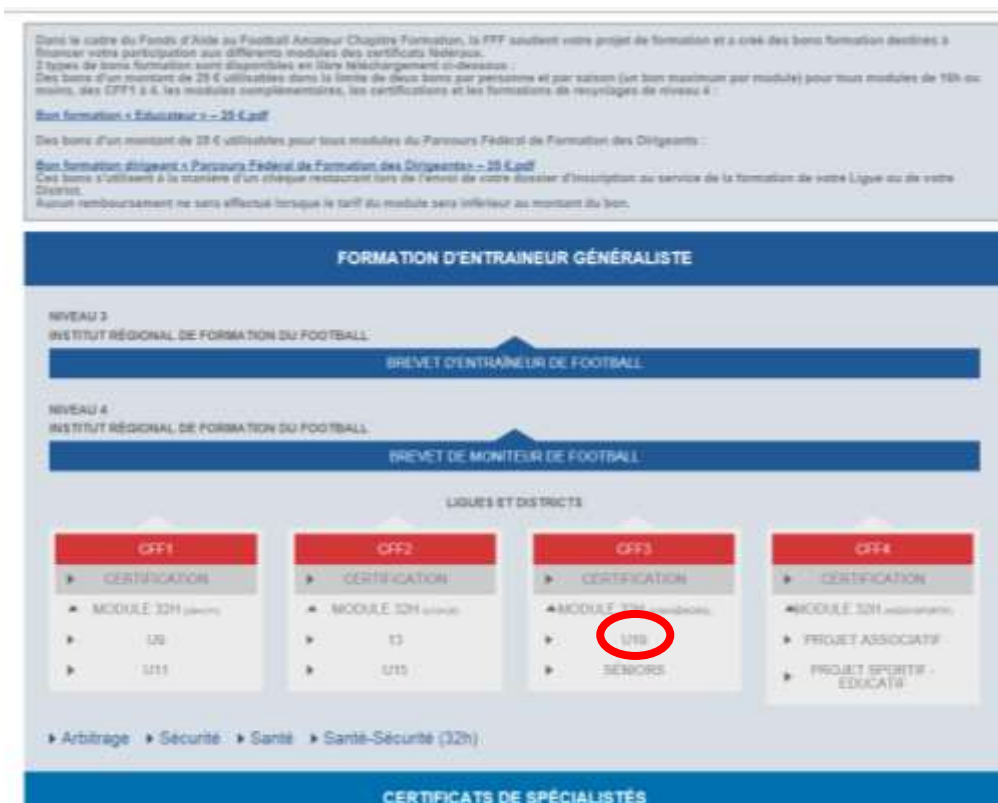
Dans le cadre du Fonds d'Aide au Football Amateur Chapitre Formation, la FFF soutient votre projet de formation et a créé des bons formation destinés à financer votre participation aux différents modules des certificats fédéraux.
2 types de bons formation sont disponibles en libre téléchargement ci-dessous :
Des bons d'un montant de 25 € utilisables dans la limite de deux bons par personne et par saison (un bon maximum par module) pour tous modules de 16h ou moins, des CFF1 à 4, les modules complémentaires, les certifications et les formations de recyclages de niveau 4 :

Bon formation « Educateur » – 25 €.pdf

Des bons d'un montant de 25 € utilisables pour tous modules du Parcours Fédéral de Formation des Dirigeants :

Bon formation dirigeant « Parcours Fédéral de Formation des Dirigeants» – 25 €.pdf
Ces bons s'utilisent à la manière d'un chèque restaurant lors de l'envoi de votre dossier d'inscription au service de la formation de votre Ligue ou de votre District.
Aucun remboursement ne sera effectué lorsque le tarif du module sera inférieur au montant du bon.

FORMATION D'ENTRAINEUR GÉNÉRALISTE

NIVEAU 3
INSTITUT RÉGIONAL DE FORMATION DU FOOTBALL

BREVET D'ENTRAÎNEUR DE FOOTBALL

NIVEAU 4
INSTITUT RÉGIONAL DE FORMATION DU FOOTBALL

BREVET DE MONITEUR DE FOOTBALL

LIGUES ET DISTRICTS

| CFF1 | CFF2 | CFF3 | CFF4 |
|---|---|---|---|
| CERTIFICATION | CERTIFICATION | CERTIFICATION | CERTIFICATION |
| MODULE 32H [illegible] | MODULE 32H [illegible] | MODULE 32H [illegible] | MODULE 32H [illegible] |
| U9 | 13 | U19 | PROJET ASSOCIATIF |
| U11 | U15 | SENIORS | PROJET SPORTIF - EDUCATIF |

Arbitrage Sécurité Santé Santé-Sécurité (32h)

CERTIFICATS DE SPÉCIALISTÉS